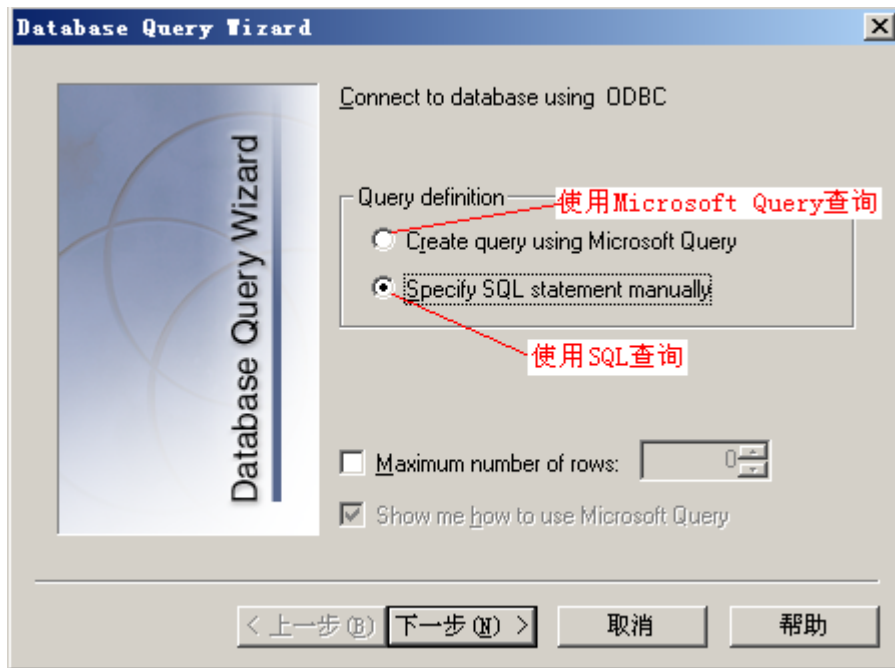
Database Query Wizard

Database Query Wizard

Connect to database using ODBC

Query definition

使用Microsoft Query查询

Create query using Microsoft Query

Specify SQL statement manually

使用SQL查询

Maximum number of rows: 0

Show me how to use Microsoft Query

< 上一步(B) 下一步(N) > 取消 帮助